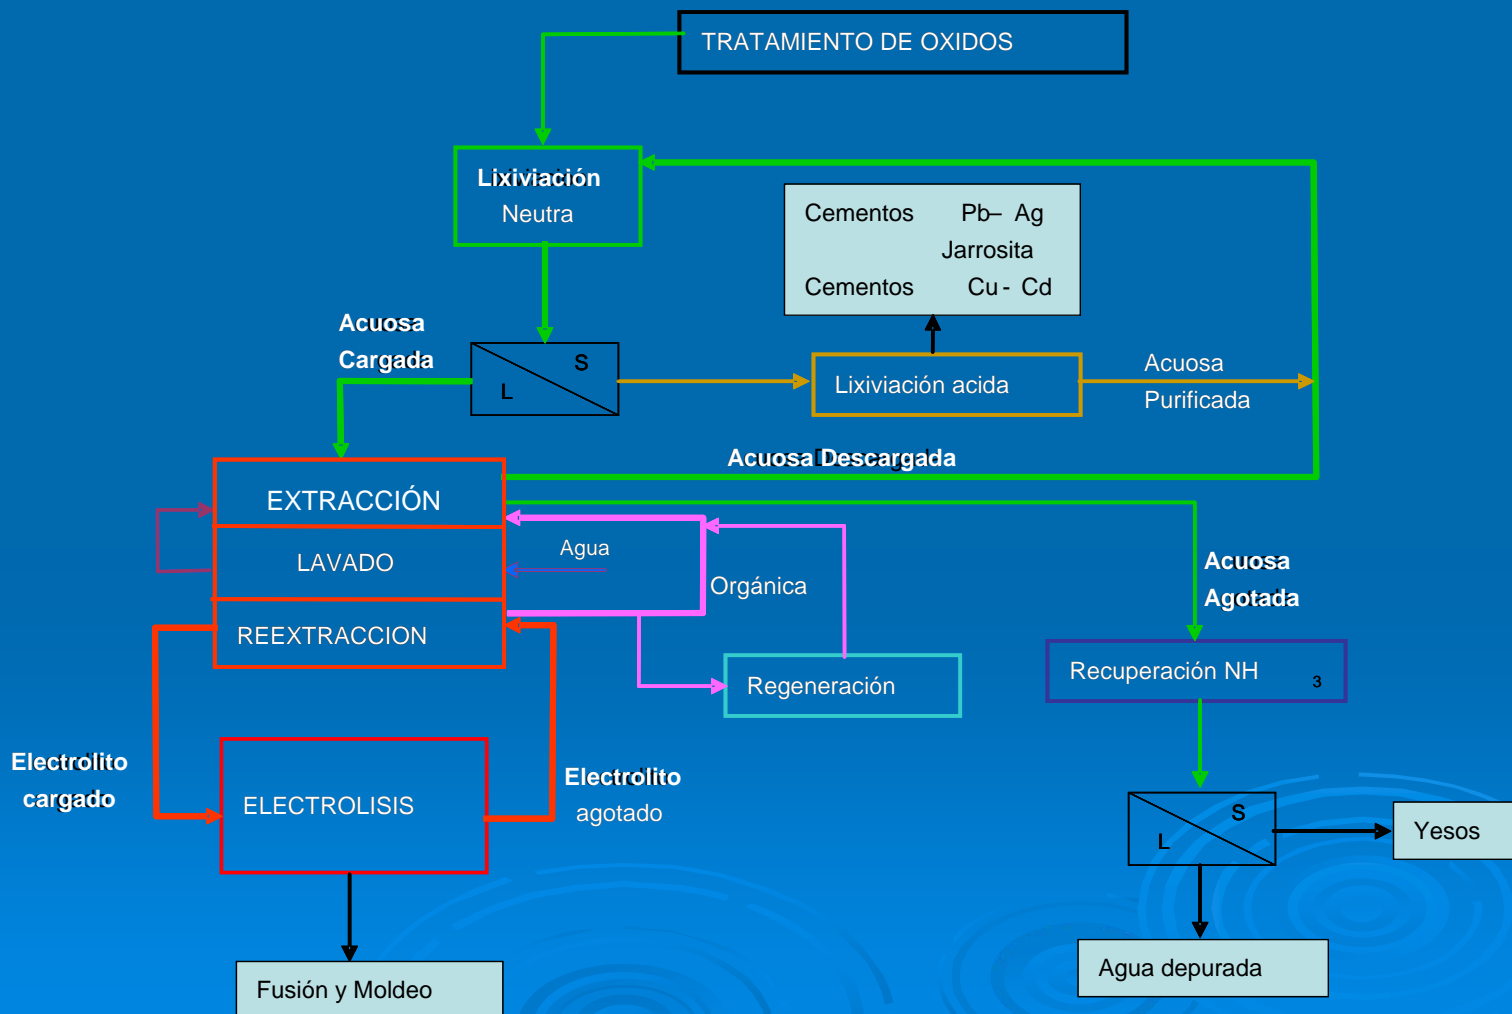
TRATAMIENTO DE OXIDOS

Lixiviación
Neutra

Cementos Pb– Ag
Jarrosita
Cementos Cu - Cd

Acuosa
Cargada

S
L

Lixiviación acida

Acuosa
Purificada

Acuosa Descargada

EXTRACCIÓN

LAVADO

REEXTRACCION

Agua

Orgánica

Regeneración

Acuosa
Agotada

Recuperación $NH_3$

Electrolito
cargado

ELECTROLISIS

Electrolito
agotado

S
L

Yesos

Agua depurada

Fusión y Moldeo